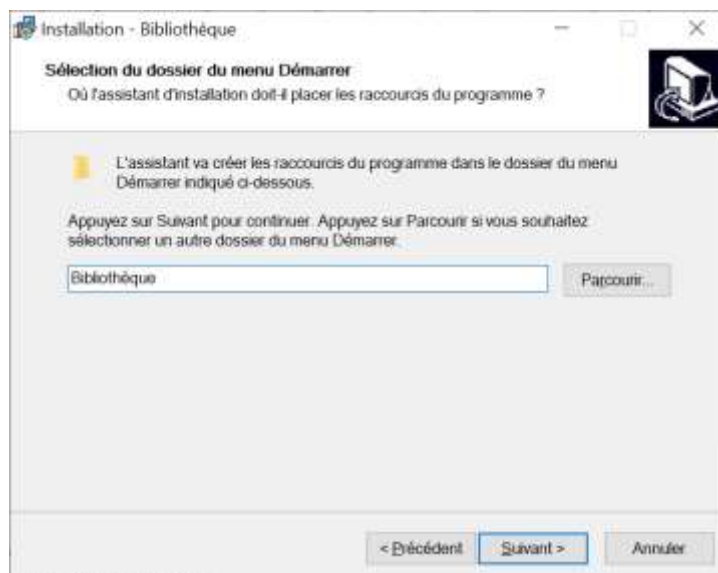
Installation - Bibliothèque

Sélection du dossier du menu Démarrer

Où l'assistant d'installation doit-il placer les raccourcis du programme ?

L'assistant va créer les raccourcis du programme dans le dossier du menu Démarrer indiqué ci-dessous.

Appuyez sur Suivant pour continuer. Appuyez sur Parcourir si vous souhaitez sélectionner un autre dossier du menu Démarrer.

Bibliothèque

Parcourir...

< Précédent

Suivant >

Annuler